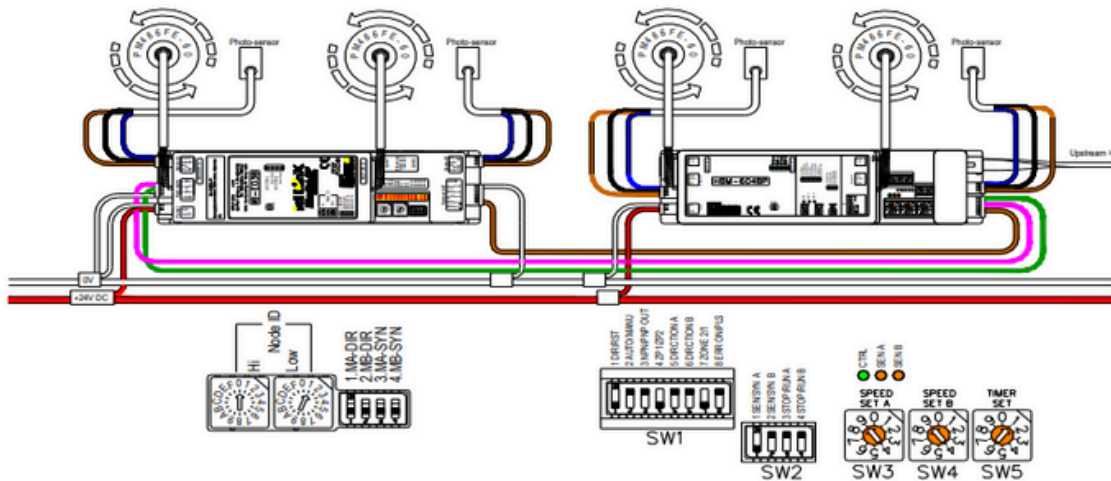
PM486FE-60
Photo-sensor
PM486FE-60
Photo-sensor
PM486FE-60
Photo-sensor
PM486FE-60
Photo-sensor
Upstream
0V
+24V DC
Node ID
Hi
Low
1.MA-DIR
2.MB-DIR
3.MA-SYN
4.MB-SYN
1 DIR/RST
2 AUTO/MANU
3 INPW/INP OUT
4 ZP1/ZP2
5 DIRECTION A
6 DIRECTION B
7 ZONE 2/1
8 EIN ON/P1S
SW1
1 SEN/SYN A
2 SEN/SYN B
3 STOP/RUN A
4 STOP/RUN B
SW2
CTRL
SEN A
SEN B
SPEED SET A
SPEED SET B
TIMER SET
SW3
SW4
SW5